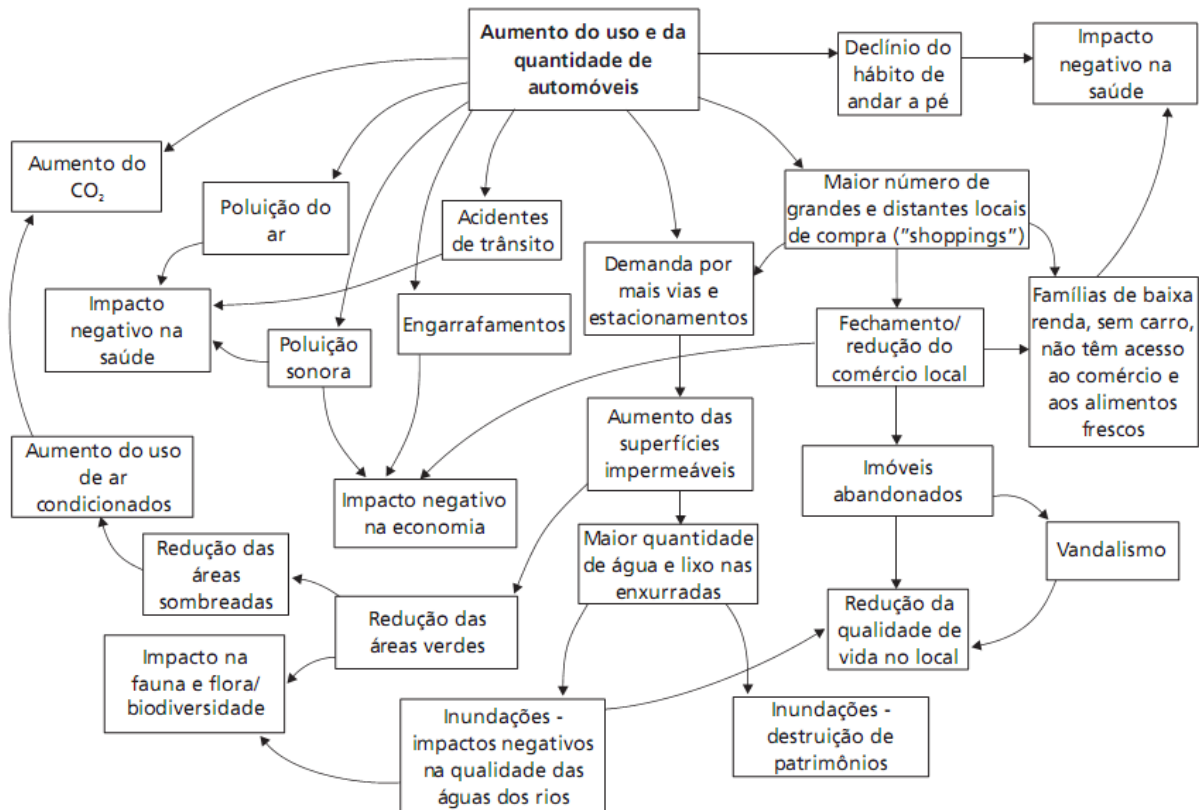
Aumento do uso e da quantidade de automóveis

Declínio do hábito de andar a pé

Impacto negativo na saúde

Aumento do $CO_2$

Poluição do ar

Acidentes de trânsito

Maior número de grandes e distantes locais de compra ("shoppings")

Impacto negativo na saúde

Demanda por mais vias e estacionamentos

Engarrafamentos

Poluição sonora

Fechamento/ redução do comércio local

Famílias de baixa renda, sem carro, não têm acesso ao comércio e aos alimentos frescos

Aumento do uso de ar condicionados

Aumento das superfícies impermeáveis

Imóveis abandonados

Impacto negativo na economia

Redução das áreas sombreadas

Maior quantidade de água e lixo nas enxurradas

Vandalismo

Redução das áreas verdes

Redução da qualidade de vida no local

Impacto na fauna e flora/ biodiversidade

Inundações - impactos negativos na qualidade das águas dos rios

Inundações - destruição de patrimônios